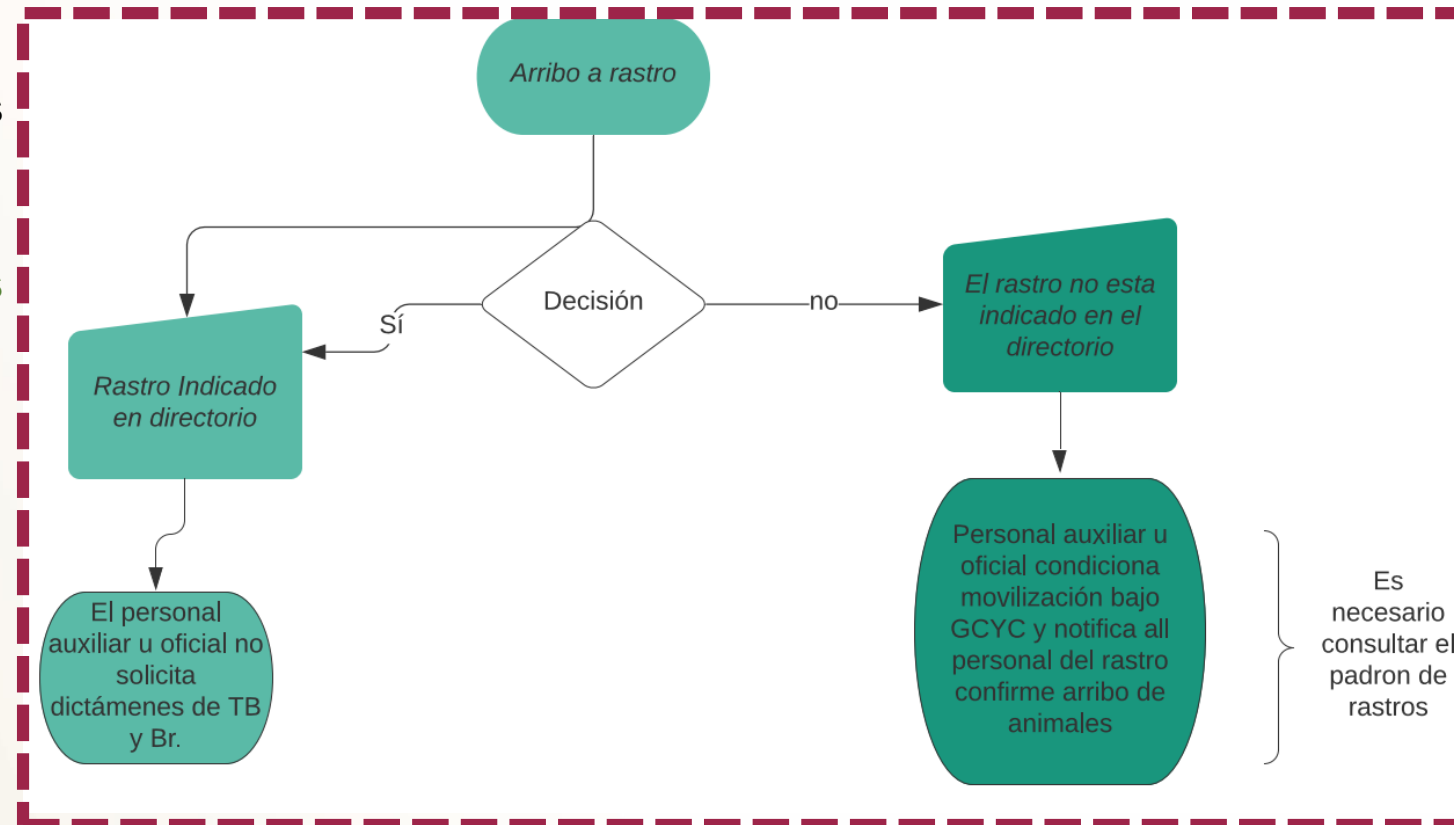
Arribo a rastro

Decisión

Sí

no

Rastro Indicado en directorio

El rastro no esta indicado en el directorio

El personal auxiliar u oficial no solicita dictámenes de TB y Br.

Personal auxiliar u oficial condiciona movilización bajo GCYC y notifica all personal del rastro confirme arribo de animales

Es necesario consultar el padron de rastros